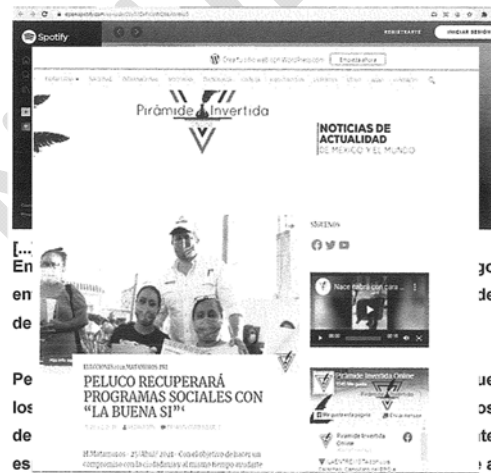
Spotify

REGÍSTRATE

INICIAR SESIÓN

Crea tu web en WordPress.com

Pirámide Invertida

NOTICIAS DE ACTUALIDAD
DE MÉXICO Y EL MUNDO

SÍGUENOS

Nace nueva con cara...

[...]
En
en
de

Pe
los
de
es

ELECCIONES 2021 MATAMOROS PRI

PELUCO RECUPERARÁ PROGRAMAS SOCIALES CON "LA BUENA SI"

Pirámide Invertida Online

Pirámide Invertida Online

go
de

ue
os
te
a